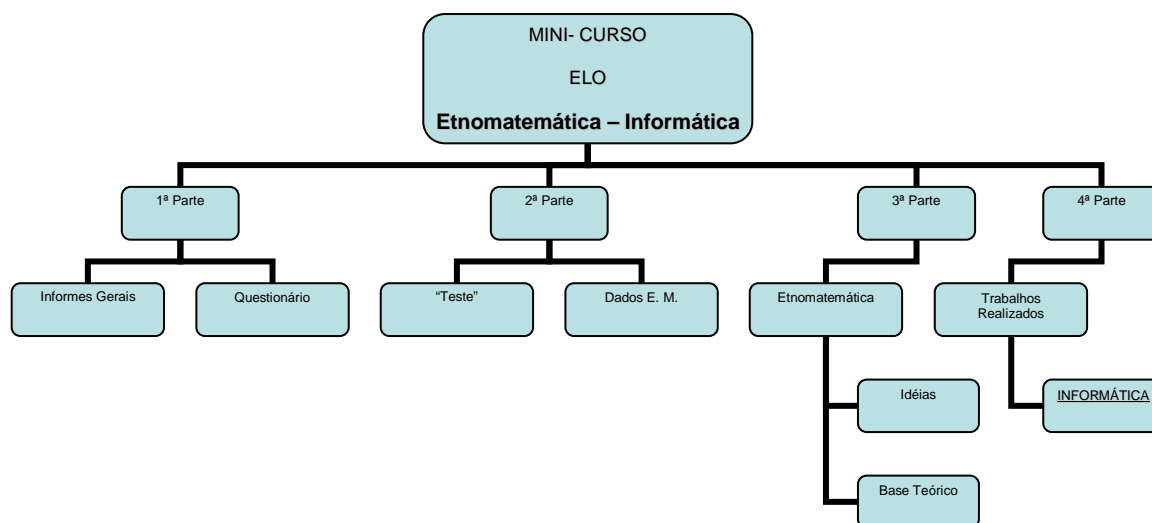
MINI- CURSO

ELO

**Etnomatemática – Informática**

1ª Parte

Informes Gerais

Questionário

2ª Parte

"Teste"

Dados E. M.

3ª Parte

Etnomatemática

Idéias

Base Teórico

4ª Parte

Trabalhos Realizados

INFORMÁTICA